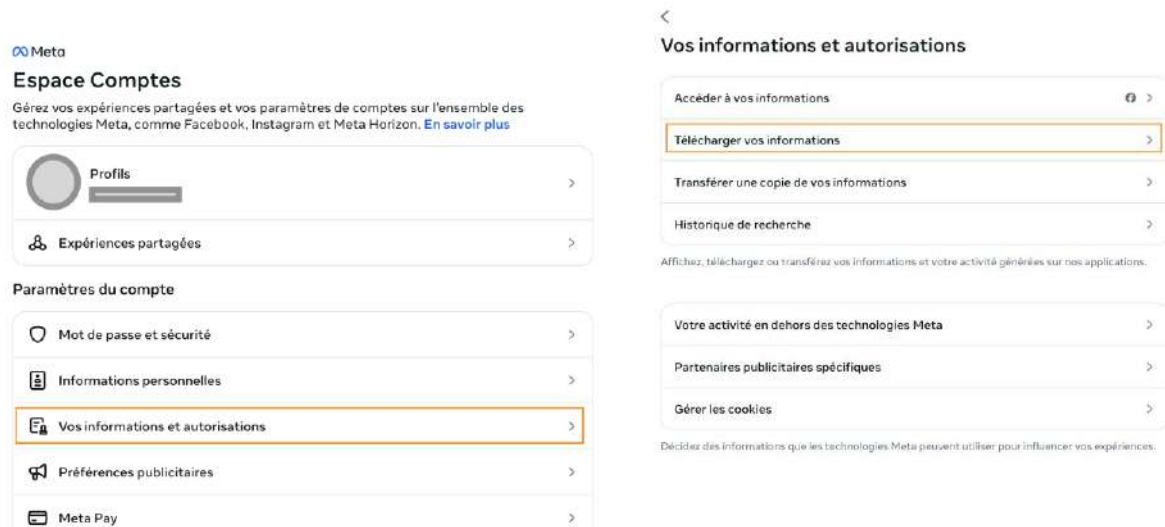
Meta

Espace Comptes

Gérez vos expériences partagées et vos paramètres de comptes sur l'ensemble des technologies Meta, comme Facebook, Instagram et Meta Horizon. En savoir plus

Profils

Expériences partagées

Paramètres du compte

Mot de passe et sécurité

Informations personnelles

Vos informations et autorisations

Préférences publicitaires

Meta Pay

<

Vos informations et autorisations

Accéder à vos informations

Télécharger vos informations

Transférer une copie de vos informations

Historique de recherche

Affichez, téléchargez ou transférez vos informations et votre activité générées sur nos applications.

Votre activité en dehors des technologies Meta

Partenaires publicitaires spécifiques

Gérer les cookies

Décidez des informations que les technologies Meta peuvent utiliser pour influencer vos expériences.